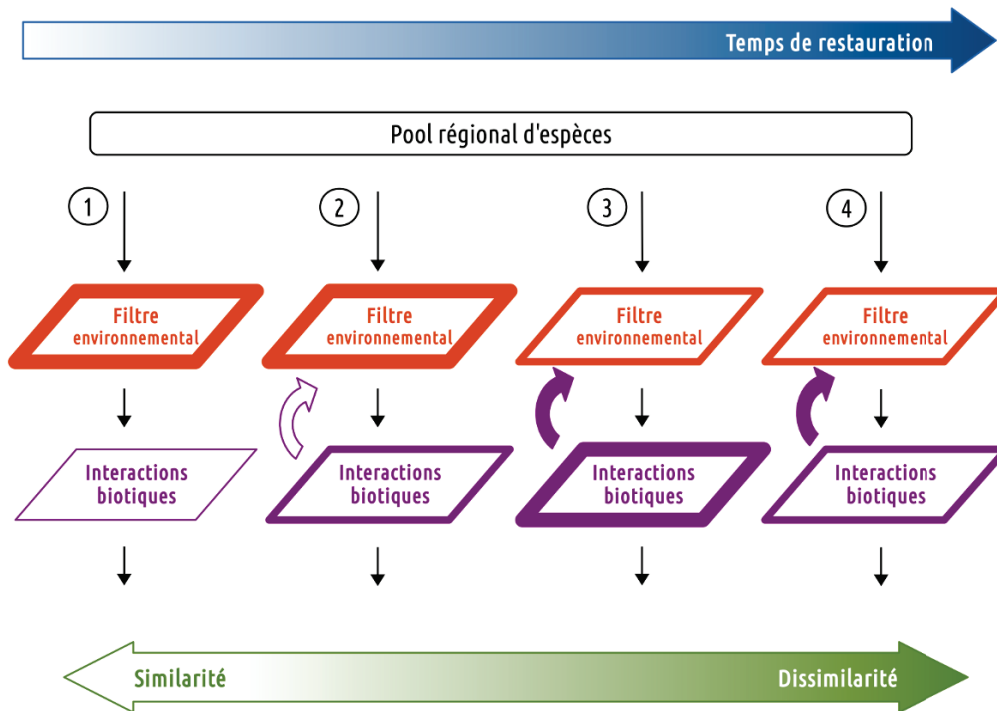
Temps de restauration

Pool régional d'espèces

1
Filtre environnemental
Interactions biotiques

2
Filtre environnemental
Interactions biotiques

3
Filtre environnemental
Interactions biotiques

4
Filtre environnemental
Interactions biotiques

Similarité
Dissimilarité